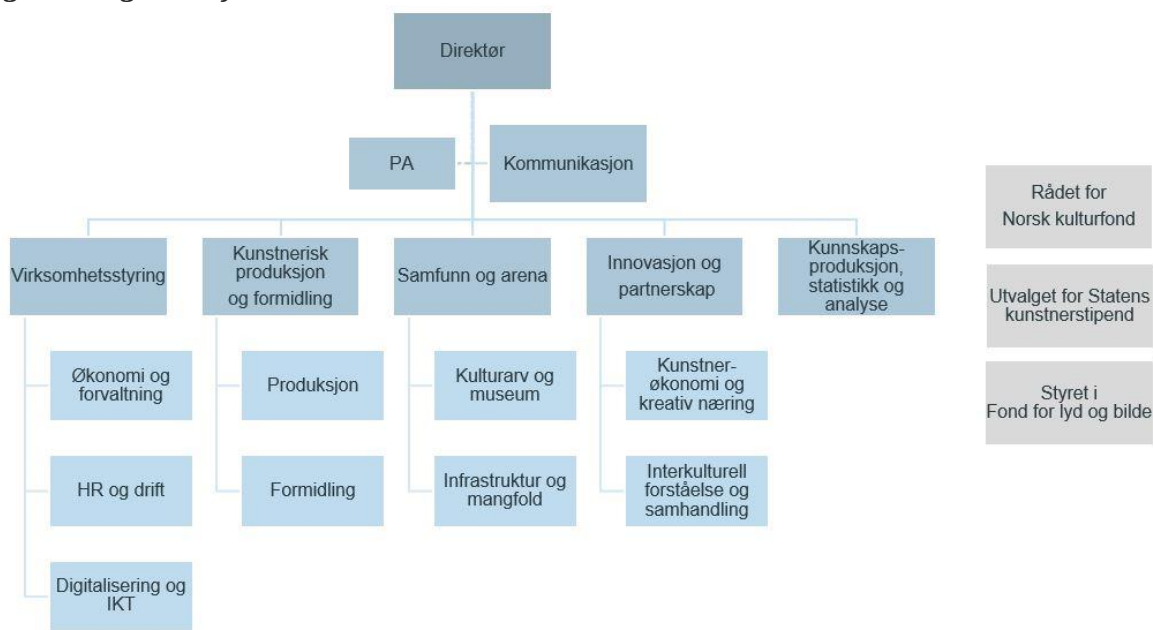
Direktør

PA

Kommunikasjon

Virksomhetsstyring

Økonomi og forvaltning

HR og drift

Digitalisering og IKT

Kunstnerisk produksjon og formidling

Produksjon

Formidling

Samfunn og arena

Kulturarv og museum

Infrastruktur og mangfold

Innovasjon og partnerskap

Kunstnerøkonomi og kreativ næring

Interkulturell forståelse og samhandling

Kunnskapsproduksjon, statistikk og analyse

Rådet for Norsk kulturfond

Utvalget for Statens kunstnerstipend

Styret i Fond for lyd og bilde